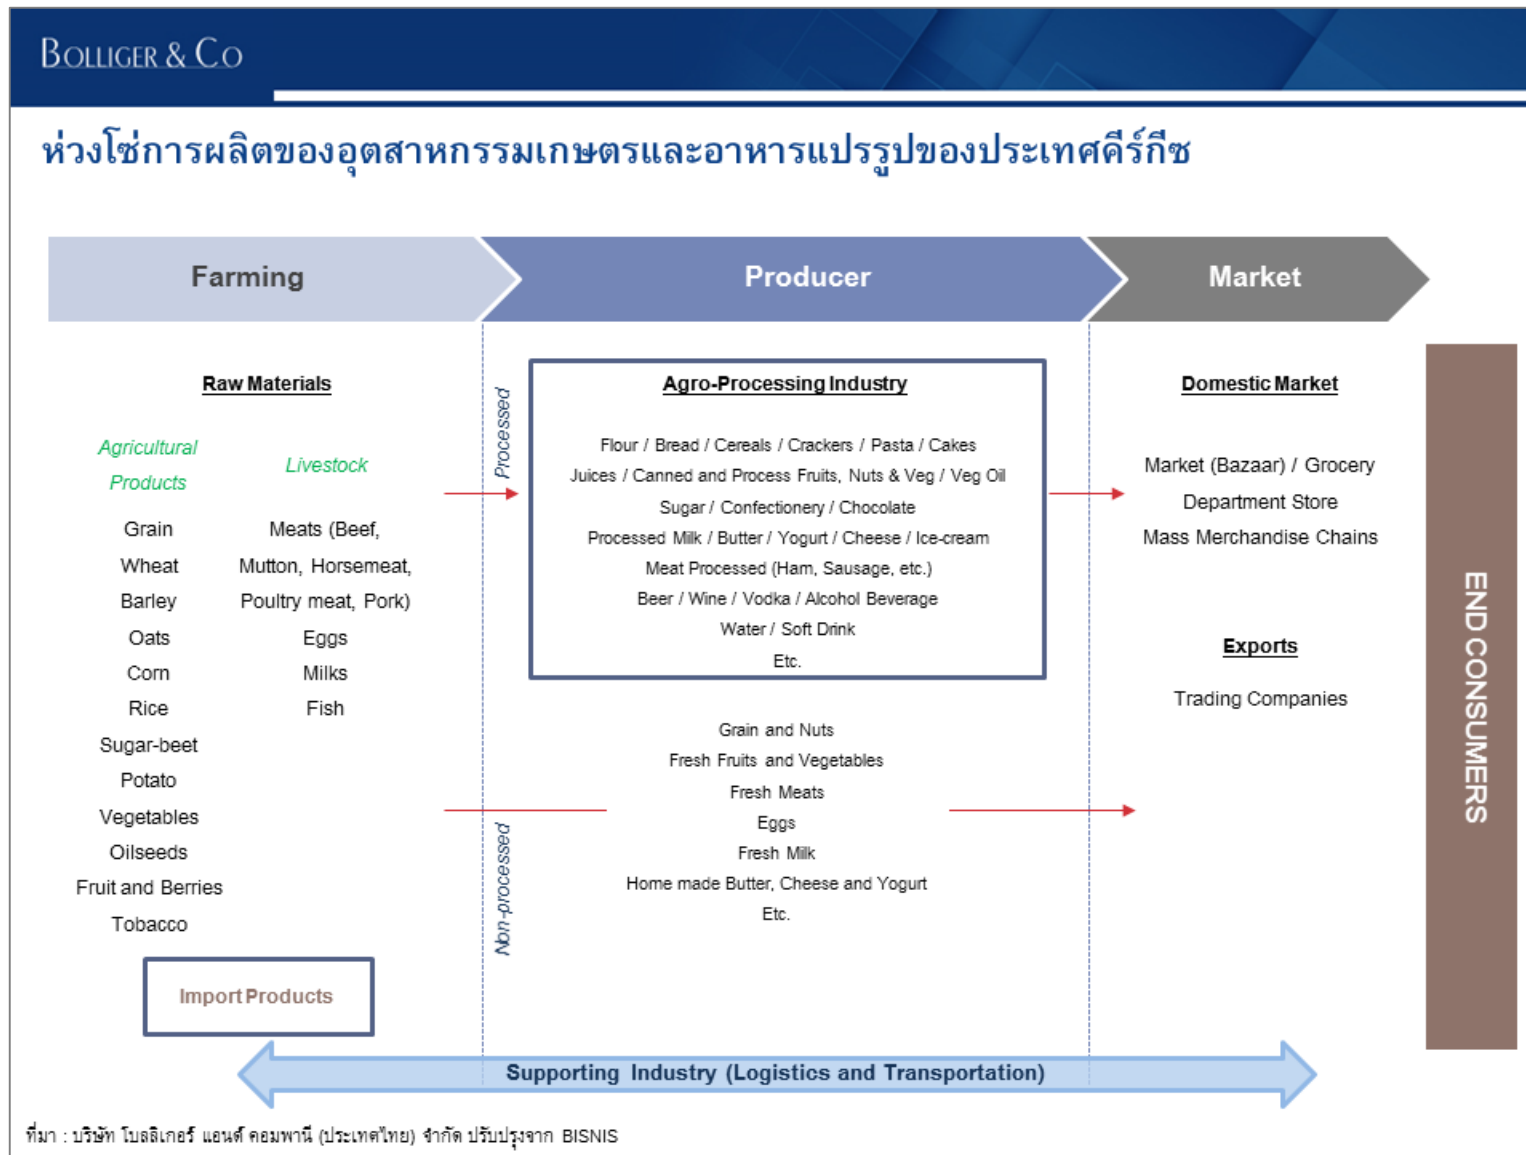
BOLLIGER & CO

ห่วงโซ่การผลิตของอุตสาหกรรมเกษตรและอาหารแปรรูปของประเทศคีร์กีซ

Farming

Producer

Market

Raw Materials

Agricultural Products

Livestock

Grain
Wheat
Barley
Oats
Corn
Rice
Sugar-beet
Potato
Vegetables
Oilseeds
Fruit and Berries
Tobacco

Meats (Beef, Mutton, Horsemeat, Poultry meat, Pork)
Eggs
Milks
Fish

Import Products

Processed

Agro-Processing Industry

Flour / Bread / Cereals / Crackers / Pasta / Cakes
Juices / Canned and Process Fruits, Nuts & Veg / Veg Oil
Sugar / Confectionery / Chocolate
Processed Milk / Butter / Yogurt / Cheese / Ice-cream
Meat Processed (Ham, Sausage, etc.)
Beer / Wine / Vodka / Alcohol Beverage
Water / Soft Drink
Etc.

Non-processed

Grain and Nuts
Fresh Fruits and Vegetables
Fresh Meats
Eggs
Fresh Milk
Home made Butter, Cheese and Yogurt
Etc.

Domestic Market

Market (Bazaar) / Grocery
Department Store
Mass Merchandise Chains

Exports

Trading Companies

END CONSUMERS

Supporting Industry (Logistics and Transportation)

ที่มา : บริษัท โบลลิเกอร์ แอนด์ คอมพานี (ประเทศไทย) จำกัด ปรับปรุงจาก BISNIS